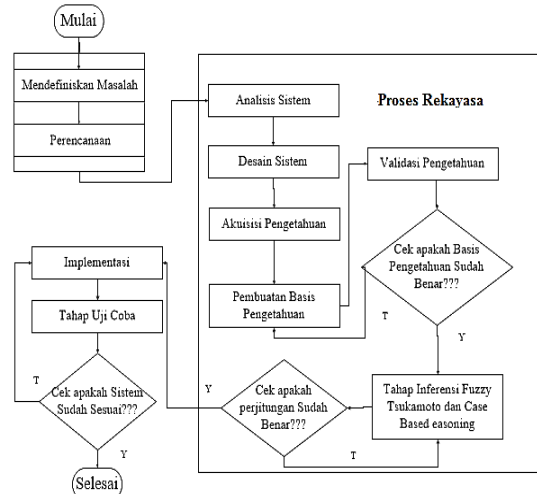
Mulai

Mendefiniskan Masalah

Perencanaan

Proses Rekayasa

Analisis Sistem

Desain Sistem

Akuisisi Pengetahuan

Pembuatan Basis Pengetahuan

Validasi Pengetahuan

Cek apakah Basis Pengetahuan Sudah Benar???

T

Y

Implementasi

Tahap Uji Coba

Cek apakah Sistem Sudah Sesuai???

T

Y

Selesai

Y

Cek apakah perjitungan Sudah Benar???

Tahap Inferensi Fuzzy Tsukamoto dan Case Based easoning

T